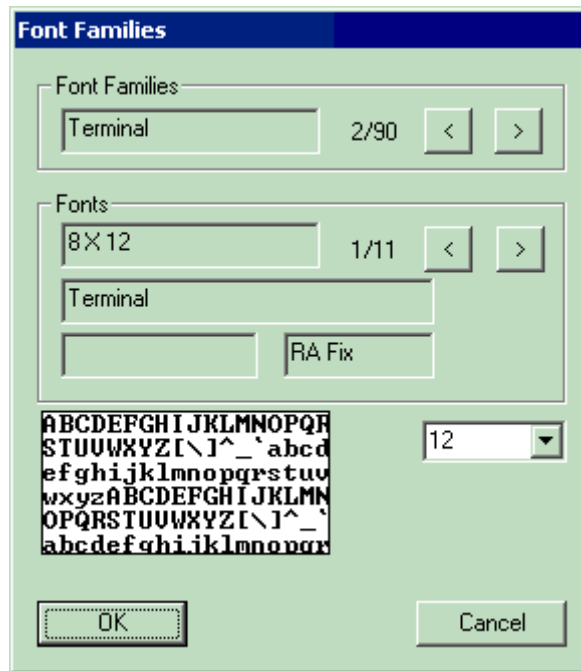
Font Families

Font Families

Terminal

2/90

<

>

Fonts

8 X 12

1/11

<

>

Terminal

RA Fix

ABCDEFGHIJKLMNOPQR
STUVWXYZ[\]^_`abcd
efghijklmnopqrstuv
wxyzABCDEFGHIJKLMN
OPQRSTUVWXYZ[\]^_`
abcdefghijklmnopqr

12

OK

Cancel